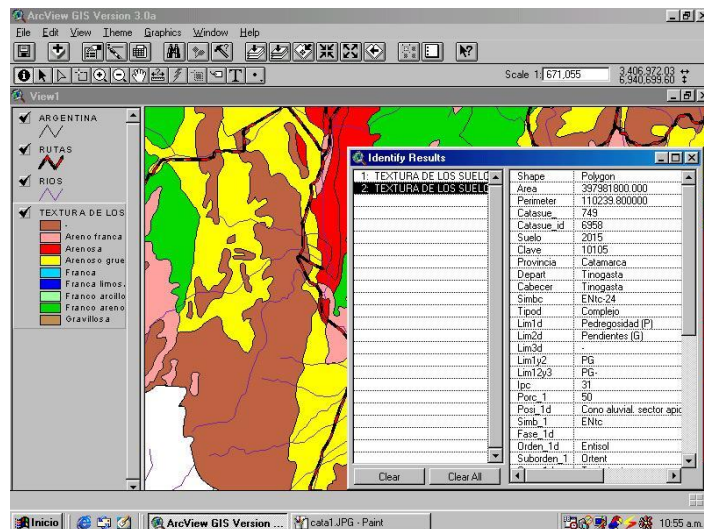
ArcView GIS Version 3.0a

File Edit View Theme Graphics Window Help

Scale 1: 671,055

3,406,972.03
6,940,699.60

View1

ARGENTINA

RUTAS

RIOS

TEXTURA DE LOS

-
Areno franca
Arenosa
Arenoso grue
Franca
Franca limos
Franco arcillo
Franco areno
Gravillosa

Identify Results

1: TEXTURA DE LOS SUELO
2: TEXTURA DE LOS SUELO

| | |
|---|---|
| Shape | Polygon |
| Area | 397981800.000 |
| Perimeter | 110239.800000 |
| Catasue_ | 749 |
| Catasue_id | 6958 |
| Suelo | 2015 |
| Clave | 10105 |
| Provincia | Catamarca |
| Depart | Tinogasta |
| Cabecer | Tinogasta |
| Simbc | ENtc-24 |
| Tipod | Complejo |
| Lim1d | Pedregosidad (P) |
| Lim2d | Pendientes (G) |
| Lim3d | |
| Lim1y2 | PG |
| Lim12y3 | PG- |
| Ipc | 31 |
| Porc_1 | 50 |
| Posi_1d | Cono aluvial, sector apic |
| Simb_1 | ENtc |
| Fase_1d | |
| Orden_1d | Entisol |
| Suborden_1 | Orthent |

Clear Clear All

Inicio ArcView GIS Version ... cata1.JPG - Paint 10:55 a.m.